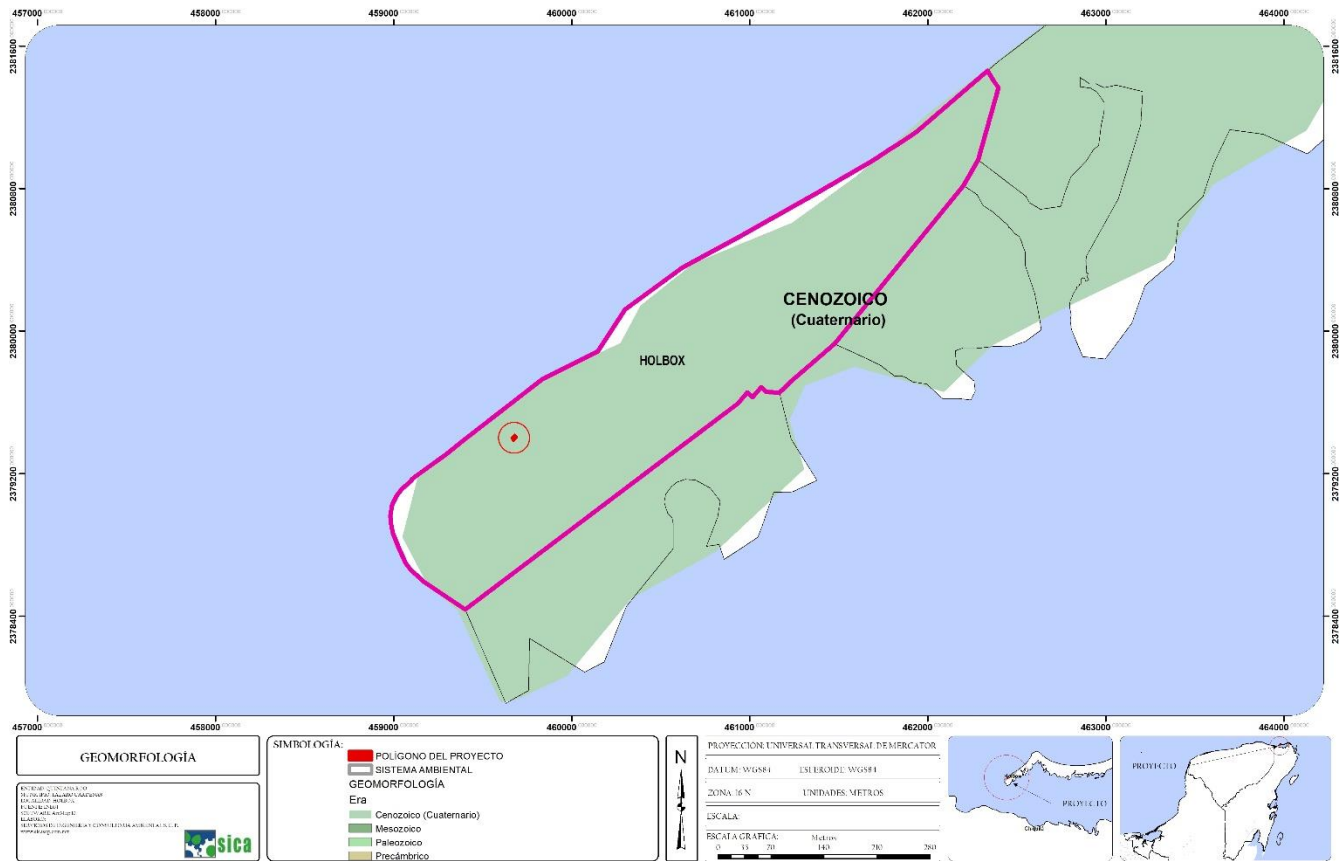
457000 458000 459000 460000 461000 462000 463000 464000

2381600 2380800 2380000 2379200 2378400

CENOZOICO
(Cuaternario)

HOLBOX

457000 458000 459000 460000 461000 462000 463000 464000

GEOMORFOLOGÍA

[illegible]

sica

SIMBOLOGÍA:
POLÍGONO DEL PROYECTO
SISTEMA AMBIENTAL
GEOMORFOLOGÍA
Era
Cenozoico (Cuaternario)
Mesozoico
Paleozoico
Precámbrico

N

PROYECCIÓN: UNIVERSAL TRANSVERSAL DE MERCATOR
DATUM: WGS84 ESFEROIDE: WGS84
ZONA: 16 N UNIDADES: METROS
ESCALA:
ESCALA GRAFICA: Metros
0 35 70 140 210 280

PROYECTO

PROYECTO